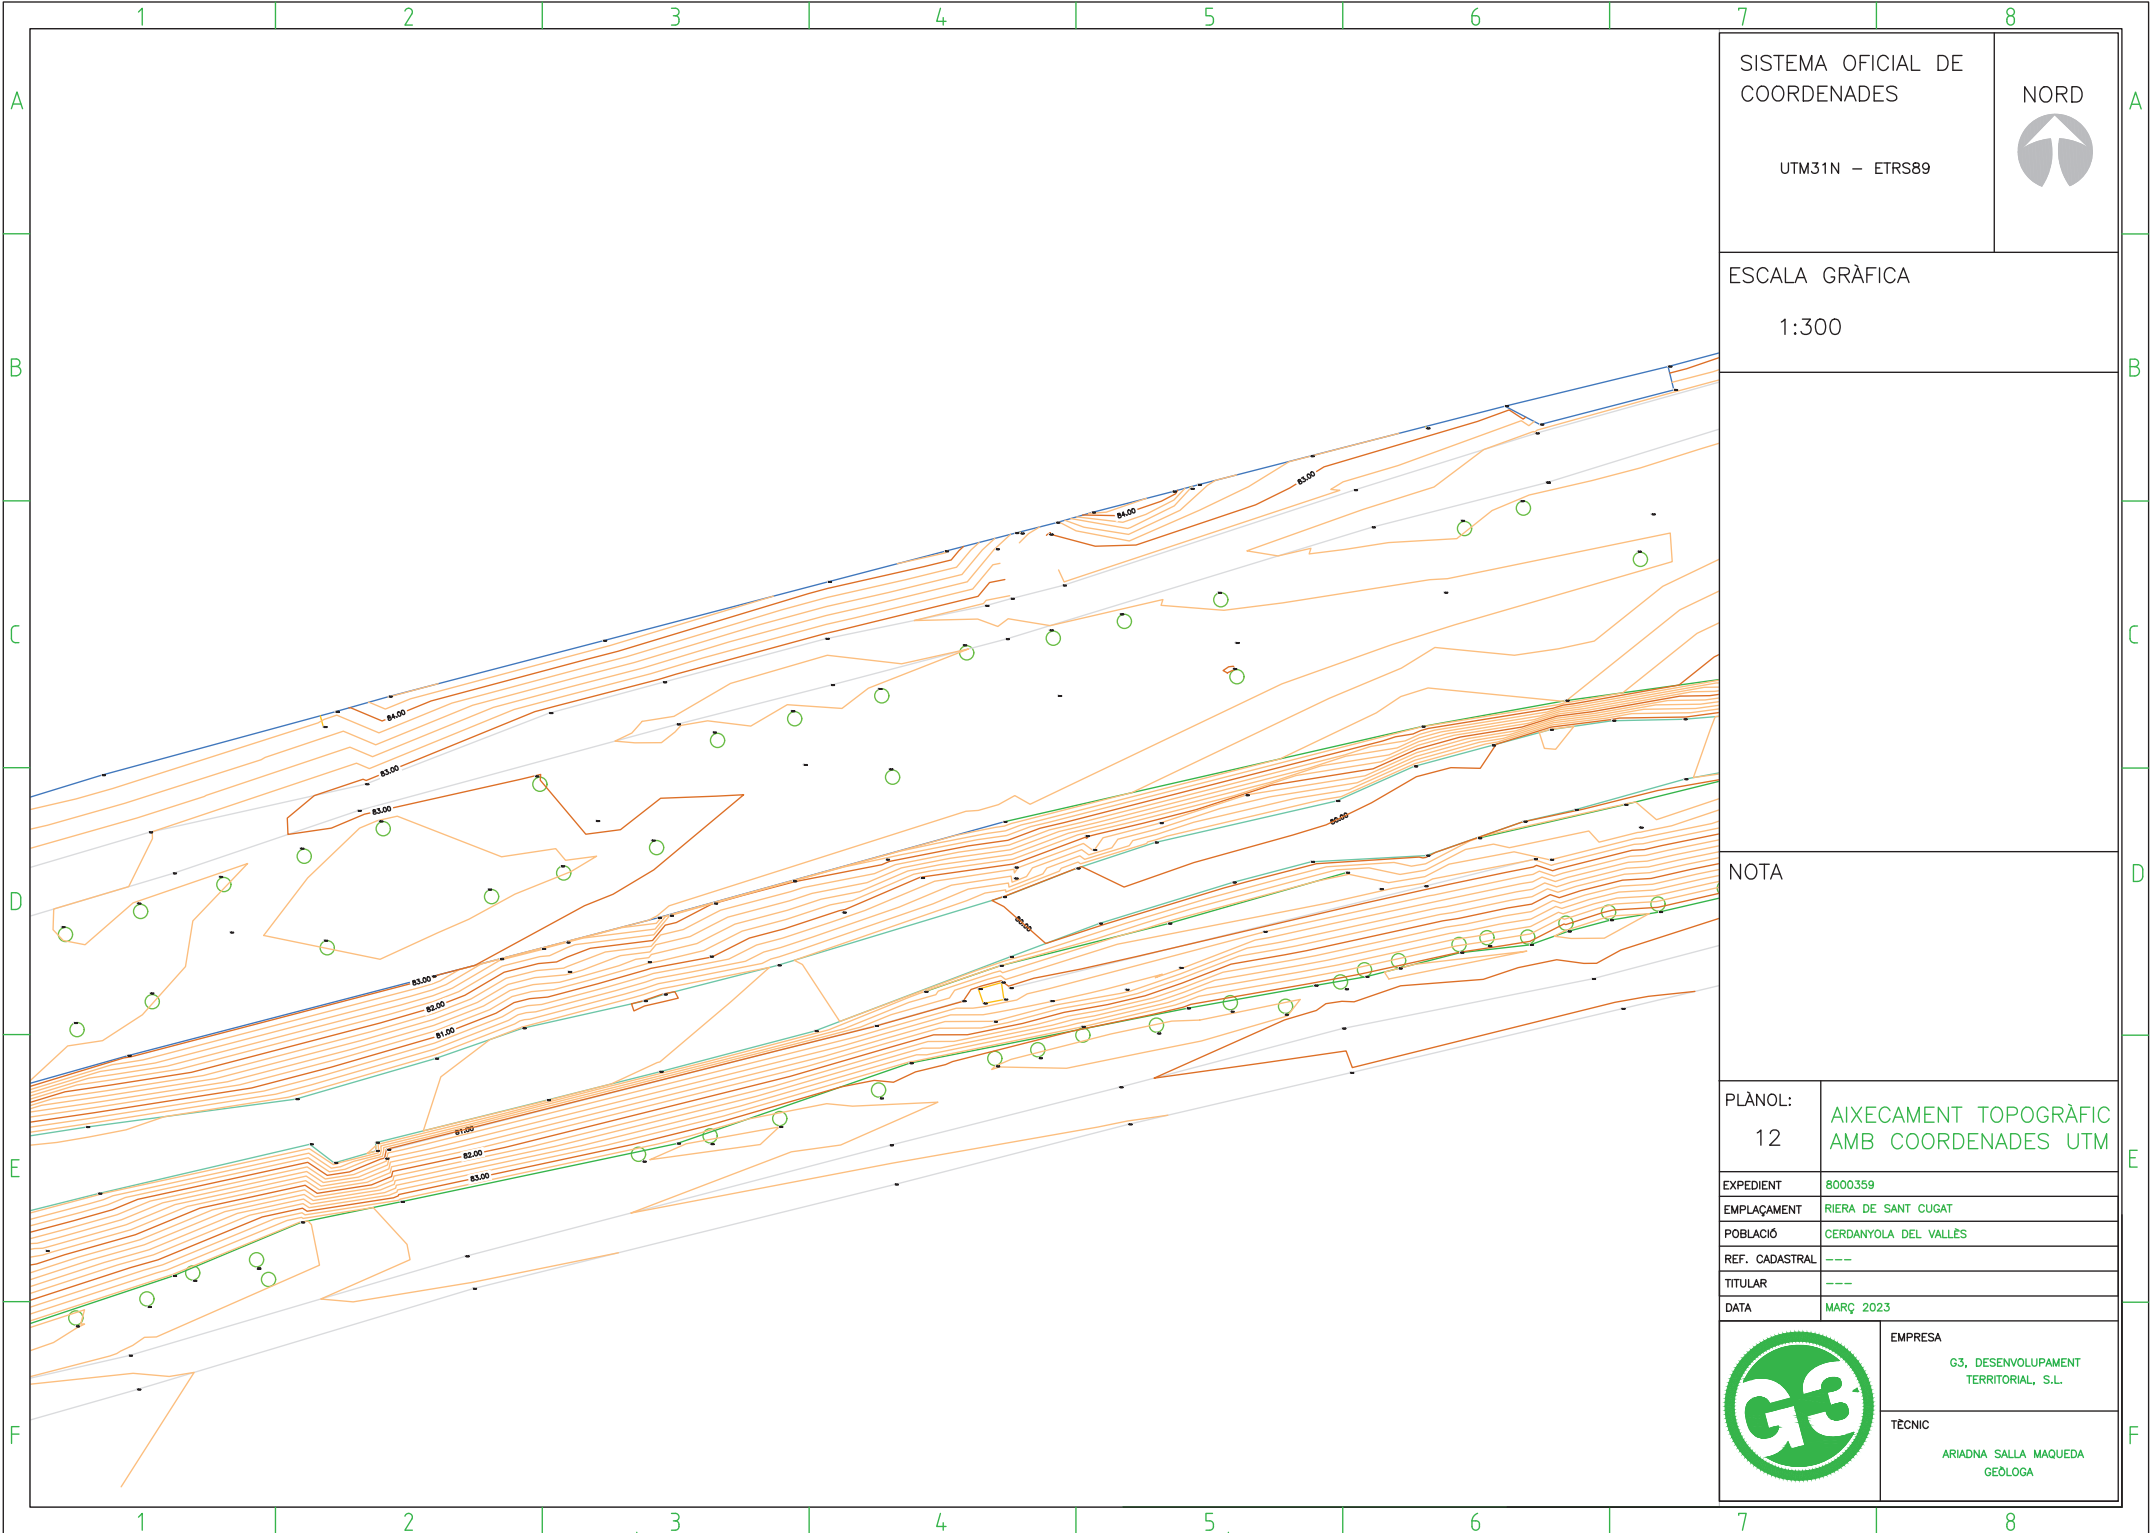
1 2 3 4 5 6 7 8

A B C D E F

SISTEMA OFICIAL DE COORDENADES

UTM31N – ETRS89

NORD

ESCALA GRÀFICA

1:300

84.00
83.00
83.00
84.00
83.00
83.00
82.00
81.00
80.00
80.00
81.00
82.00
83.00

NOTA

PLÀNOL:

12

AIXECAMENT TOPOGRÀFIC AMB COORDENADES UTM

| EXPEDIENT | 8000359 |
|---|---|
| EMPLAÇAMENT | RIERA DE SANT CUGAT |
| POBLACIÓ | CERDANYOLA DEL VALLÈS |
| REF. CADASTRAL | --- |
| TITULAR | --- |
| DATA | MARÇ 2023 |

G3

EMPRESA

G3, DESENVOLUPAMENT TERRITORIAL, S.L.

TÈCNIC

ARIADNA SALLA MAQUEDA
GEÒLOGA

1 2 3 4 5 6 7 8